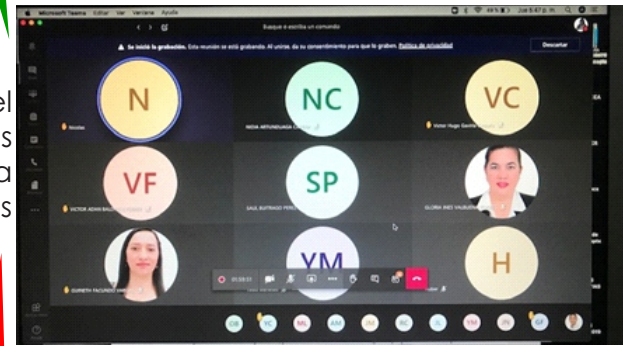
el
s
a
s

Microsoft Teams Editar Ver Ventana Ayuda

Busque o escriba un comando

Jue 5:47 p. m.

Se inició la grabación. Esta reunión se está grabando. Al unirse, da su consentimiento para que te graben. Política de privacidad

Descartar

N
Noelia

NC
NIDIA ARTUNDUAGA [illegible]

VC
Victor Hugo Gaviria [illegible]

VF
VICTOR ADAN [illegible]

SP
SAUL BUITRAGO PEREZ

GLORIA INES VALBUENA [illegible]

GUINETH FAJARDO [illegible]

YM

H

01:59:31

OB YC ML AM JM RC JL YM JN SF